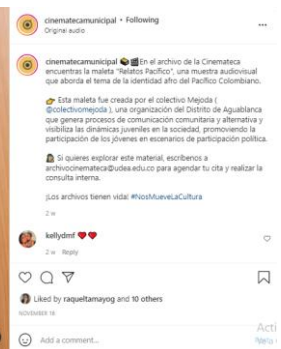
cinematecamunicipal • Following
Original audio

cinematecamunicipal 🎥🎬En el archivo de la Cinemateca encuentras la maleta "Relatos Pacífico", una muestra audiovisual que aborda el tema de la identidad afro del Pacífico Colombiano.

👉 Esta maleta fue creada por el colectivo Mejoda ( @colectivomejoda ), una organización del Distrito de Aguablanca que genera procesos de comunicación comunitaria y alternativa y visibiliza las dinámicas juveniles en la sociedad, promoviendo la participación de los jóvenes en escenarios de participación política.

📩 Si quieres explorar este material, escríbenos a archivocinemateca@udea.edu.co para agendar tu cita y realizar la consulta interna.

¡Los archivos tienen vida! #NosMueveLaCultura

2 w

kellydmf ❤❤
2 w Reply

Liked by raqueltamayog and 10 others
NOVEMBER 18

Add a comment...

Acti
Ve a